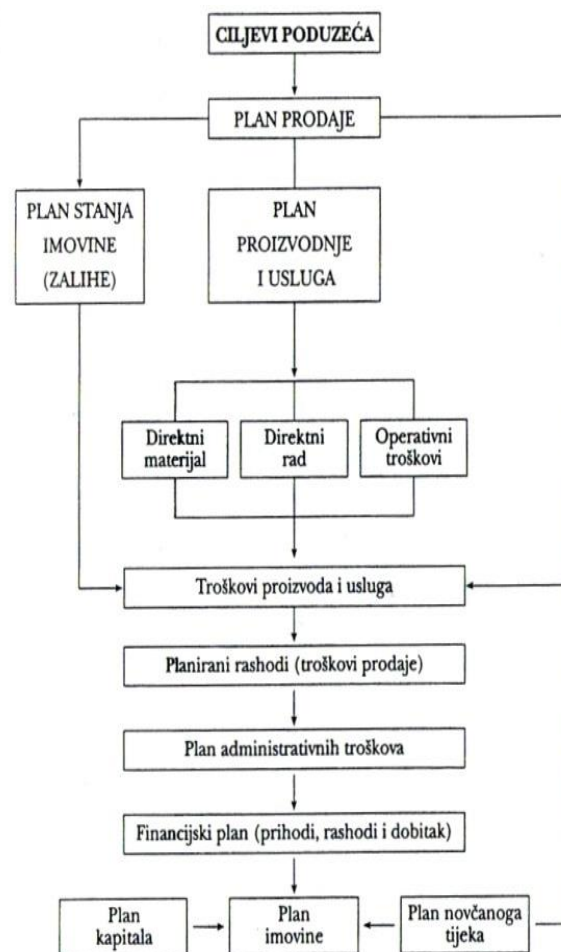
CILJEVI PODUZEĆA

PLAN PRODAJE

PLAN STANJA IMOVINE (ZALIHE)

PLAN PROIZVODNJE I USLUGA

Direktni materijal

Direktni rad

Operativni troškovi

Troškovi proizvoda i usluga

Planirani rashodi (troškovi prodaje)

Plan administrativnih troškova

Financijski plan (prihodi, rashodi i dobitak)

Plan kapitala

Plan imovine

Plan novčanoga tijeka